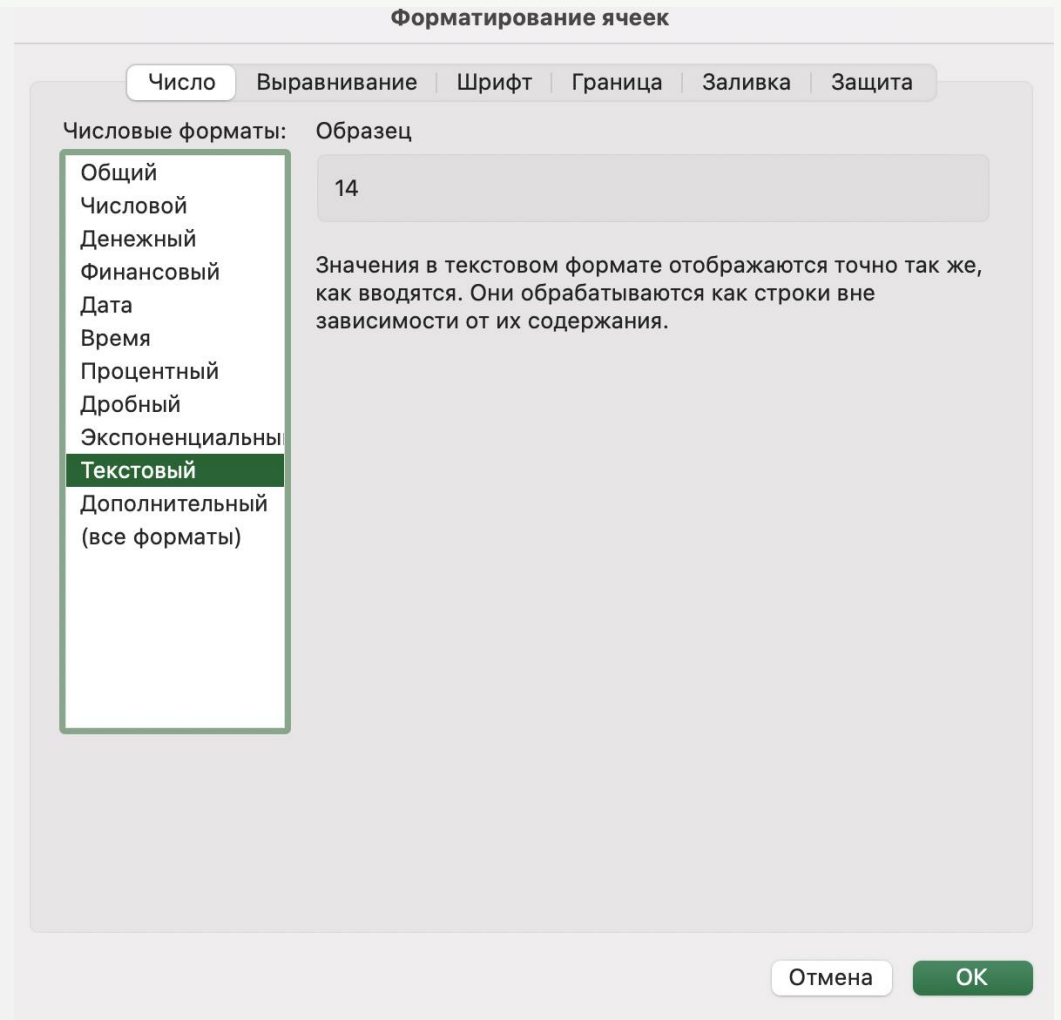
Форматирование ячеек

Число | Выравнивание | Шрифт | Граница | Заливка | Защита

Числовые форматы:

Общий
Числовой
Денежный
Финансовый
Дата
Время
Процентный
Дробный
Экспоненциальны
Текстовый
Дополнительный
(все форматы)

Образец

14

Значения в текстовом формате отображаются точно так же, как вводятся. Они обрабатываются как строки вне зависимости от их содержания.

Отмена

OK